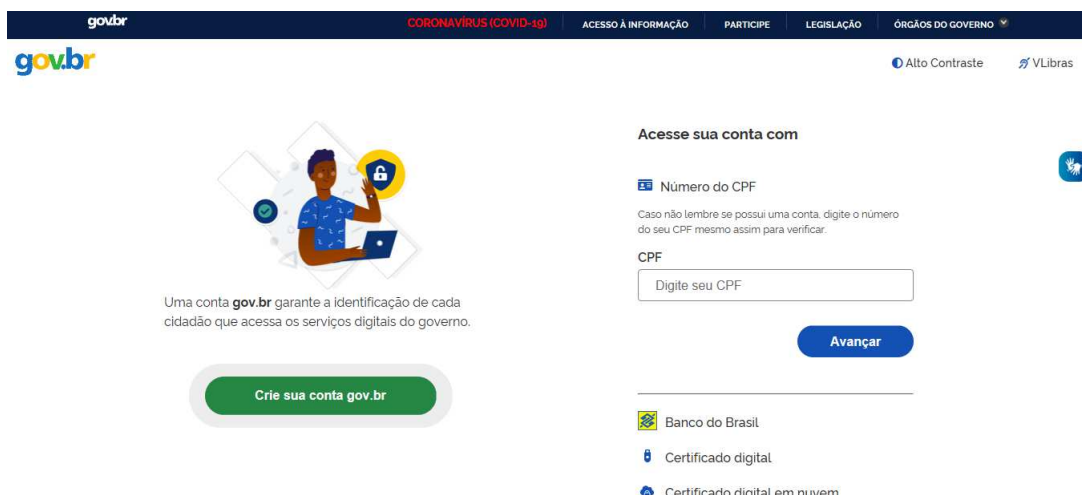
gov.br CORONAVÍRUS (COVID-19) ACESSO À INFORMAÇÃO PARTICIPE LEGISLAÇÃO ÓRGÃOS DO GOVERNO

gov.br

Alto Contraste VLibras

Acesse sua conta com

Número do CPF

Caso não lembre se possui uma conta, digite o número do seu CPF mesmo assim para verificar.

CPF

Digite seu CPF

Avançar

Uma conta **gov.br** garante a identificação de cada cidadão que acessa os serviços digitais do governo.

Crie sua conta gov.br

Banco do Brasil

Certificado digital

Certificado digital em nuvem